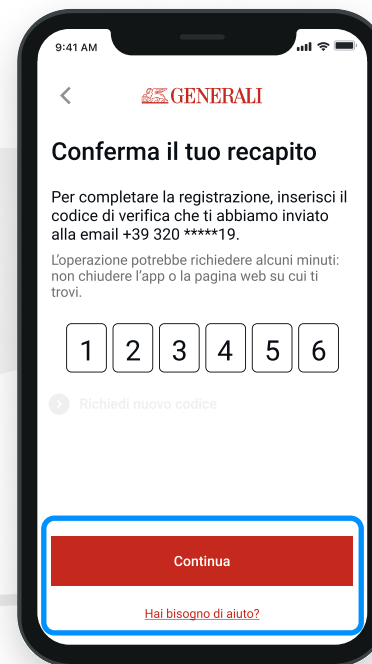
9:41 AM

GENERALI

Conferma il tuo recapito

Per completare la registrazione, inserisci il codice di verifica che ti abbiamo inviato alla email +39 320 *****19.

L’operazione potrebbe richiedere alcuni minuti: non chiudere l’app o la pagina web su cui ti trovi.

1 2 3 4 5 6

Richiedi nuovo codice

Continua

Hai bisogno di aiuto?